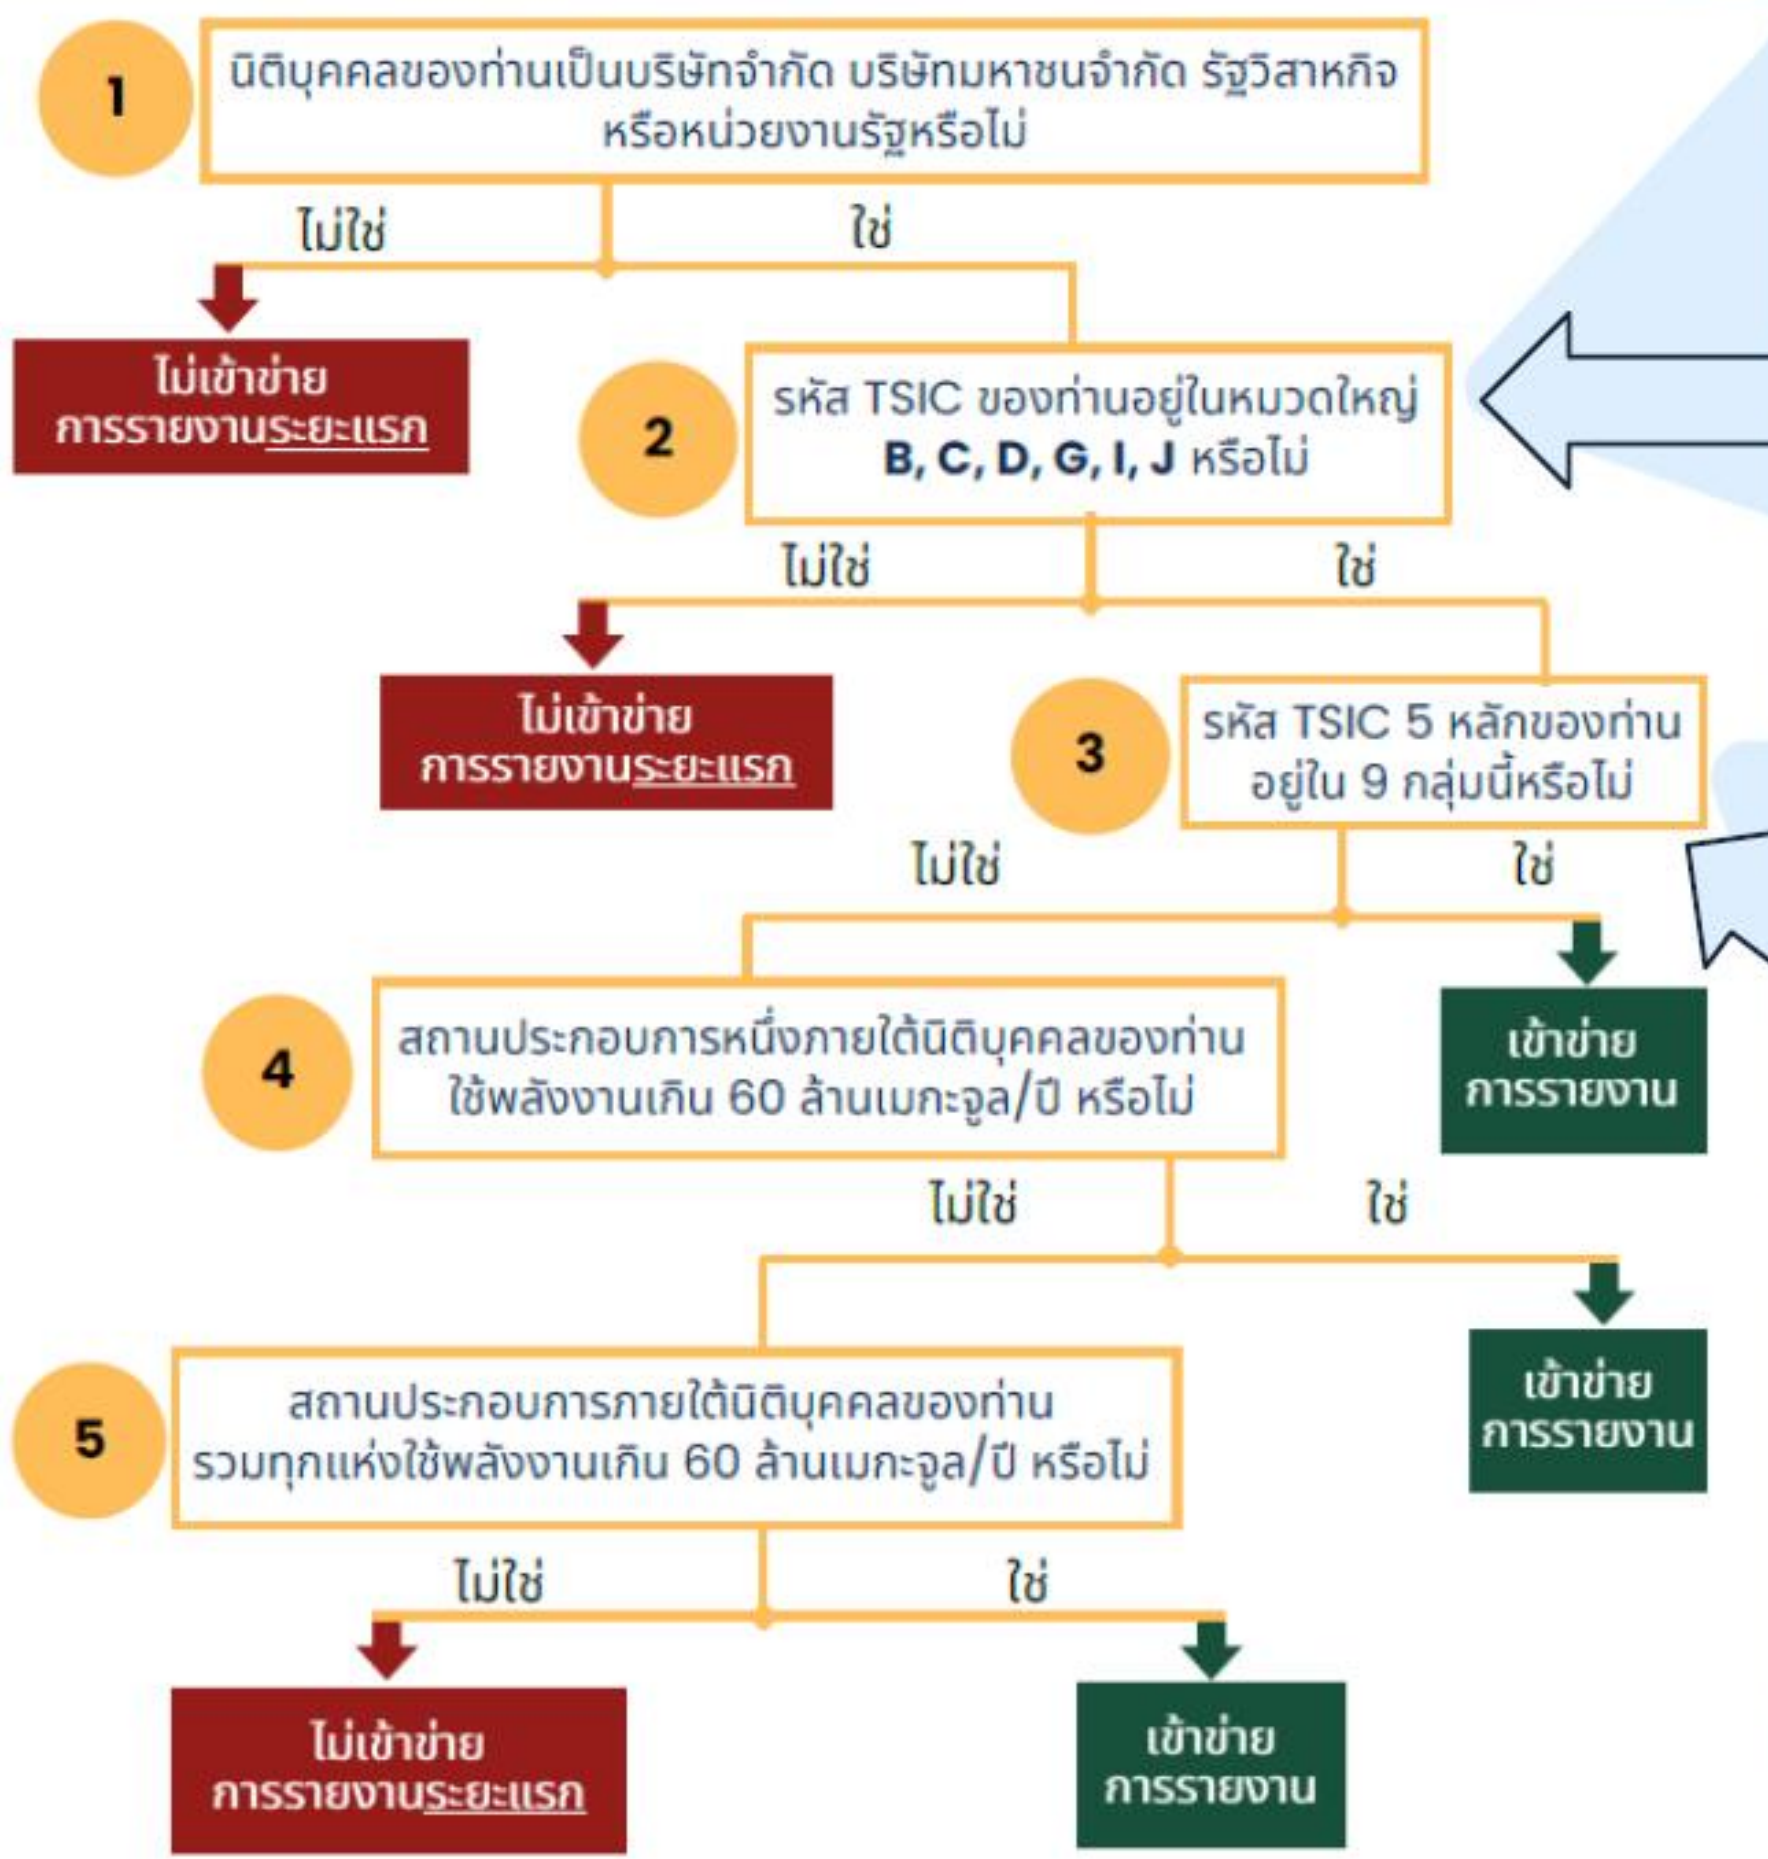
1

นิติบุคคลของท่านเป็นบริษัทจำกัด บริษัทมหาชนจำกัด รัฐวิสาหกิจ หรือหน่วยงานรัฐหรือไม่

ไม่ใช่

ใช่

ไม่เข้าข่าย การรายงานระยะแรก

2

รหัส TSIC ของท่านอยู่ในหมวดใหญ่ B, C, D, G, I, J หรือไม่

ไม่ใช่

ใช่

ไม่เข้าข่าย การรายงานระยะแรก

3

รหัส TSIC 5 หลักของท่าน อยู่ใน 9 กลุ่มนี้หรือไม่

ไม่ใช่

ใช่

เข้าข่าย การรายงาน

4

สถานประกอบการหนึ่งภายใต้นิติบุคคลของท่าน ใช้พลังงานเกิน 60 ล้านเมกะจูล/ปี หรือไม่

ไม่ใช่

ใช่

เข้าข่าย การรายงาน

5

สถานประกอบการภายใต้นิติบุคคลของท่าน รวมทุกแห่งใช้พลังงานเกิน 60 ล้านเมกะจูล/ปี หรือไม่

ไม่ใช่

ใช่

ไม่เข้าข่าย การรายงานระยะแรก

เข้าข่าย การรายงาน